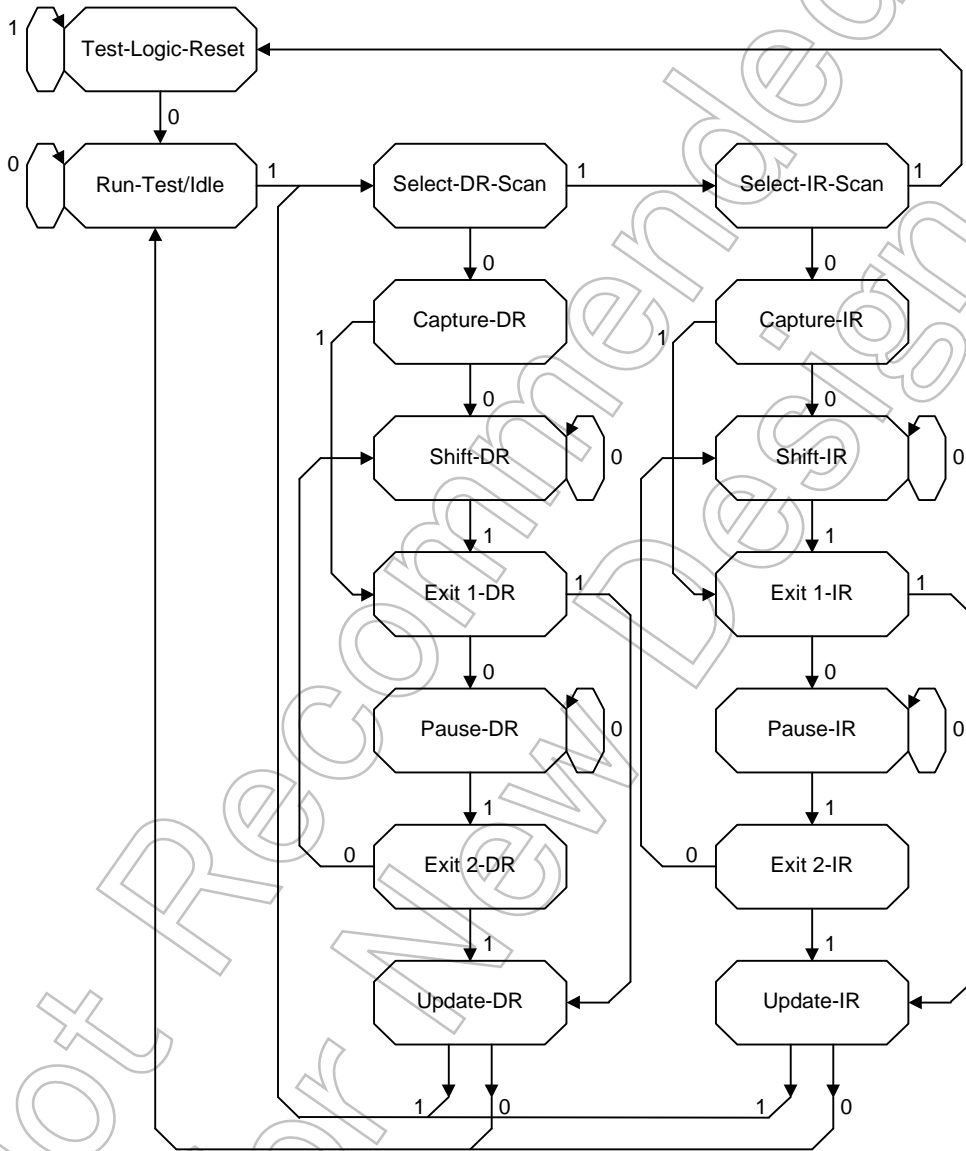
1
Test-Logic-Reset
0
0
Run-Test/Idle
1
Select-DR-Scan
1
Select-IR-Scan
1
0
0
1
Capture-DR
1
Capture-IR
0
0
Shift-DR
0
Shift-IR
0
1
1
Exit 1-DR
1
Exit 1-IR
1
0
0
Pause-DR
0
Pause-IR
0
1
1
0
Exit 2-DR
0
Exit 2-IR
1
1
Update-DR
Update-IR
1
0
1
0
Not Recommended for New Design